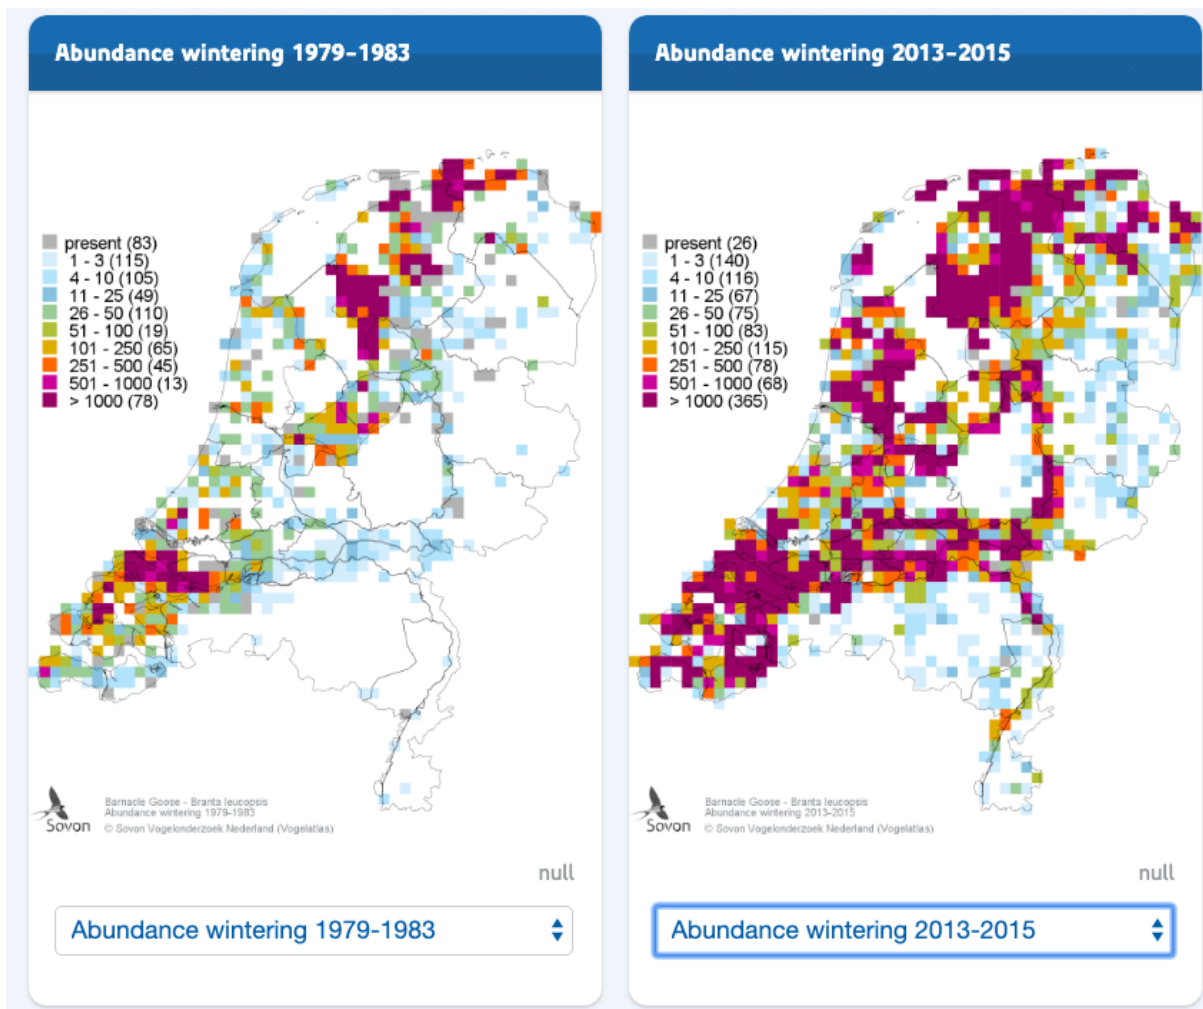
Abundance wintering 1979-1983

present (83)
1 - 3 (115)
4 - 10 (105)
11 - 25 (49)
26 - 50 (110)
51 - 100 (19)
101 - 250 (65)
251 - 500 (45)
501 - 1000 (13)
> 1000 (78)

Sovon
Barnacle Goose - Branta leucopsis
Abundance wintering 1979-1983
© Sovon Vogelonderzoek Nederland (Vogelatlas)

null

Abundance wintering 1979-1983

Abundance wintering 2013-2015

present (26)
1 - 3 (140)
4 - 10 (116)
11 - 25 (67)
26 - 50 (75)
51 - 100 (83)
101 - 250 (115)
251 - 500 (78)
501 - 1000 (68)
> 1000 (365)

Sovon
Barnacle Goose - Branta leucopsis
Abundance wintering 2013-2015
© Sovon Vogelonderzoek Nederland (Vogelatlas)

null

Abundance wintering 2013-2015